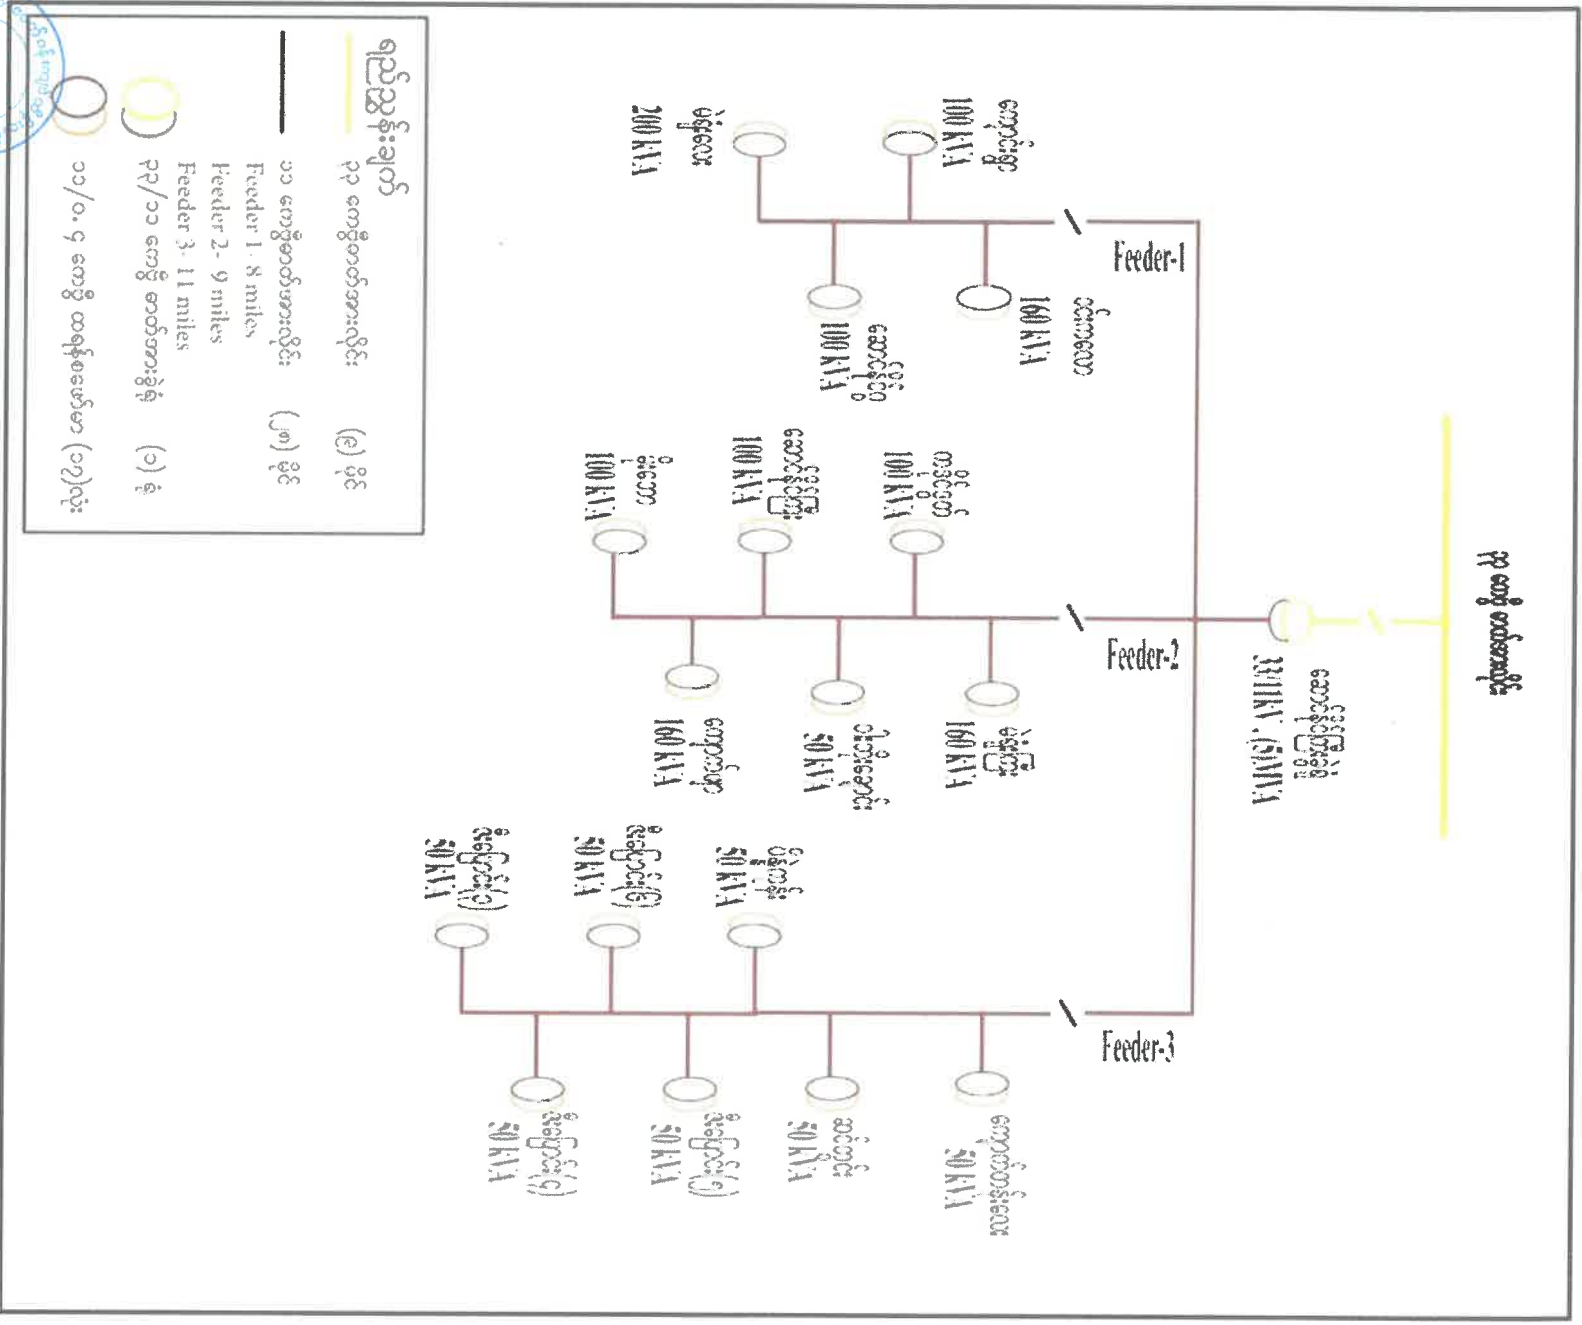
Feeder-1

Feeder-2

Feeder-3

Feeder 1- 8 miles
Feeder 2- 9 miles
Feeder 3- 11 miles

200 KVA
100 KVA
100 KVA
160 KVA
100 KVA
100 KVA
100 KVA
160 KVA
50 KVA
160 KVA
50 KVA
50 KVA
50 KVA
50 KVA
50 KVA
50 KVA
50 KVA
3 MVA